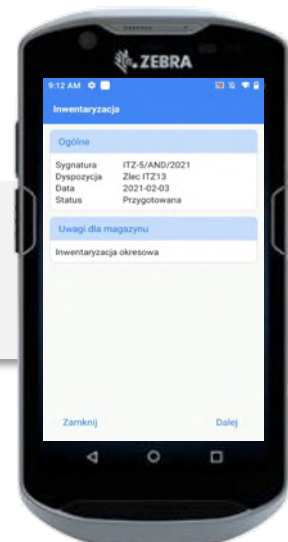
ZEBRA

9:12 AM

Inwentaryzacja

Ogólne

| Sygnatura | ITZ-5/AND/2021 |
|---|---|
| Dyspozycja | Zlec ITZ13 |
| Data | 2021-02-03 |
| Status | Przygotowana |

Uwagi dla magazynu

Inwentaryzacja okresowa

Zamknij

Dalej